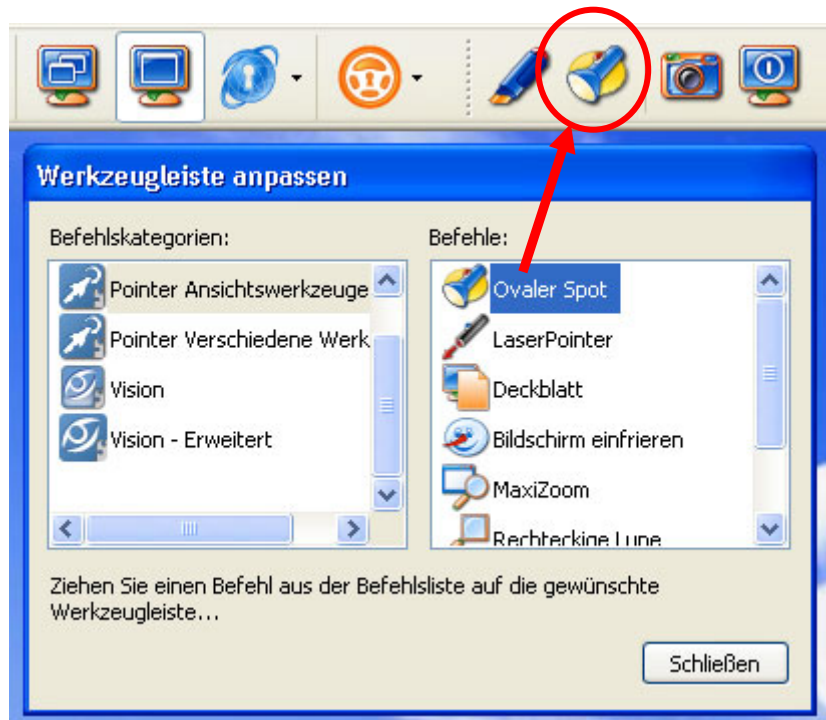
Werkzeugleiste anpassen

Befehlskategorien:

Pointer Ansichtswerkzeuge

Pointer Verschiedene Werk

Vision

Vision - Erweitert

Befehle:

Ovaler Spot

LaserPointer

Deckblatt

Bildschirm einfrieren

MaxiZoom

Rechteckige Lupe

Ziehen Sie einen Befehl aus der Befehlsliste auf die gewünschte Werkzeugleiste...

Schließen